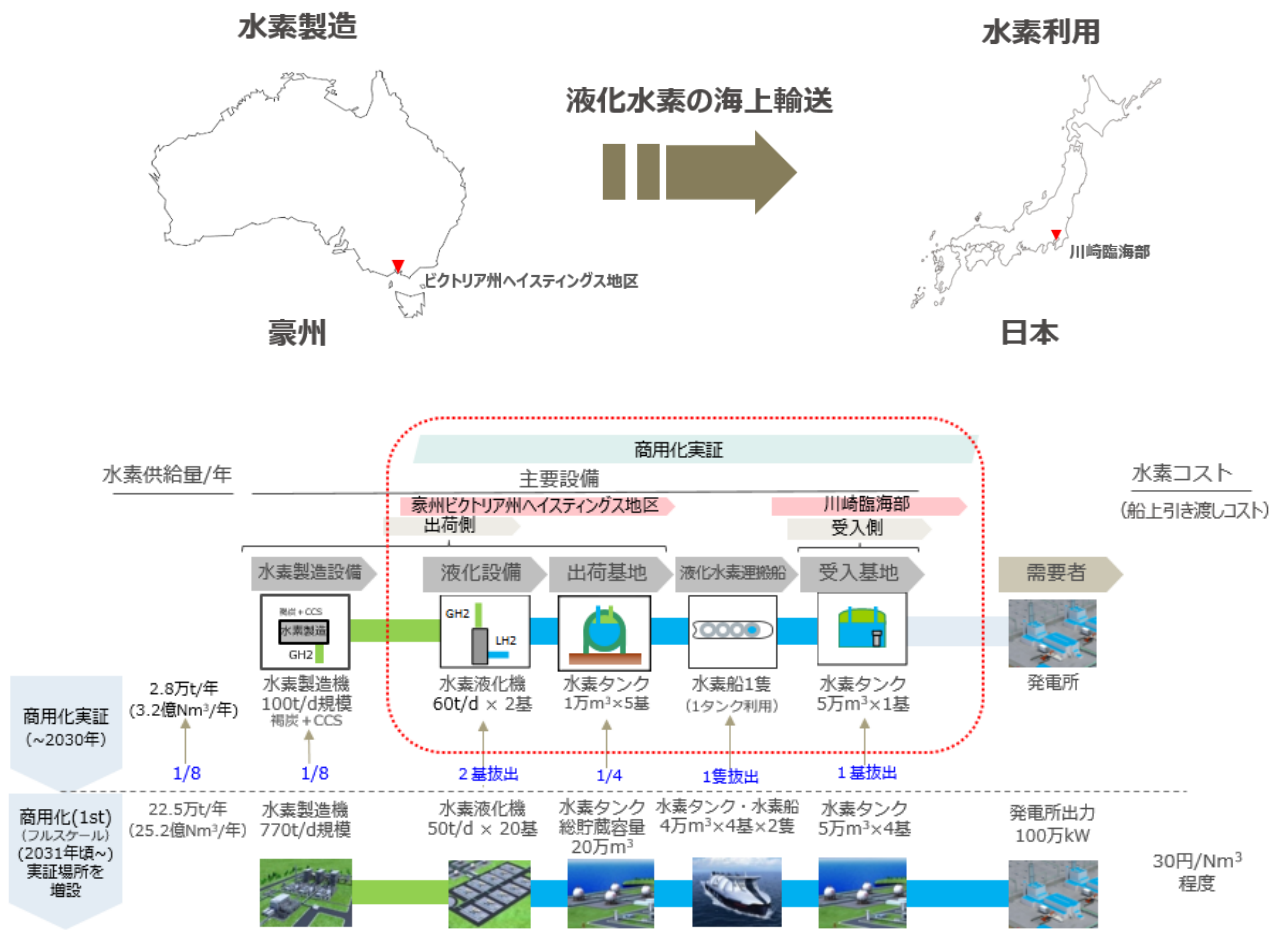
水素製造

液化水素の海上輸送

水素利用

ビクトリア州ヘイスティングス地区

豪州

川崎臨海部

日本

商用化実証

水素供給量/年

主要設備

水素コスト

（船上引き渡しコスト）

豪州ビクトリア州ヘイスティングス地区

出荷側

川崎臨海部

受入側

水素製造設備

液化設備

出荷基地

液化水素運搬船

受入基地

需要者

褐炭＋CCS

水素製造

GH2

GH2

LH2

商用化実証
（~2030年）

2.8万t/年
（3.2億Nm³/年）

水素製造機
100t/d規模
褐炭＋CCS

水素液化機
60t/d × 2基

水素タンク
1万m³×5基

水素船1隻
（1タンク利用）

水素タンク
5万m³×1基

発電所

1/8

1/8

2基抜出

1/4

1隻抜出

1基抜出

商用化(1st)
（フルスケール）
（2031年頃~）
実証場所を増設

22.5万t/年
（25.2億Nm³/年）

水素製造機
770t/d規模

水素液化機
50t/d × 20基

水素タンク
総貯蔵容量
20万m³

水素タンク・水素船
4万m³×4基×2隻

水素タンク
5万m³×4基

発電所出力
100万kW

30円/Nm³
程度